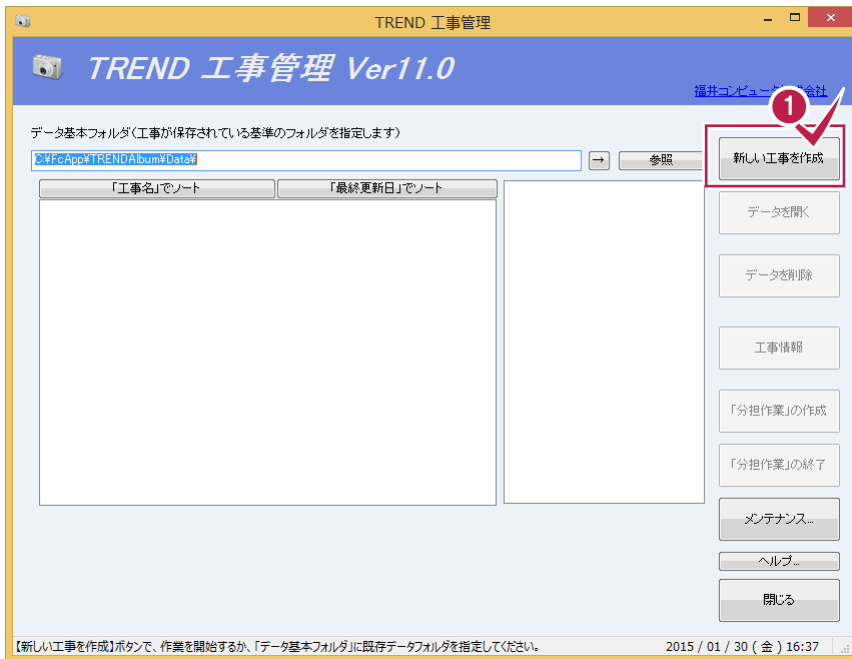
TREND 工事管理

TREND 工事管理 Ver11.0

福井コンピュータ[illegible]会社

1

データ基本フォルダ(工事が保存されている基準のフォルダを指定します)

C:¥FcApp¥TRENDAlbum¥Data¥

→

参照

新しい工事を作成

「工事名」でソート

「最終更新日」でソート

データを開く

データを削除

工事情報

「分担作業」の作成

「分担作業」の終了

メンテナンス...

ヘルプ...

閉じる

【新しい工事を作成】ボタンで、作業を開始するか、「データ基本フォルダ」に既存データフォルダを指定してください。

2015 / 01 / 30 ( 金 ) 16:37